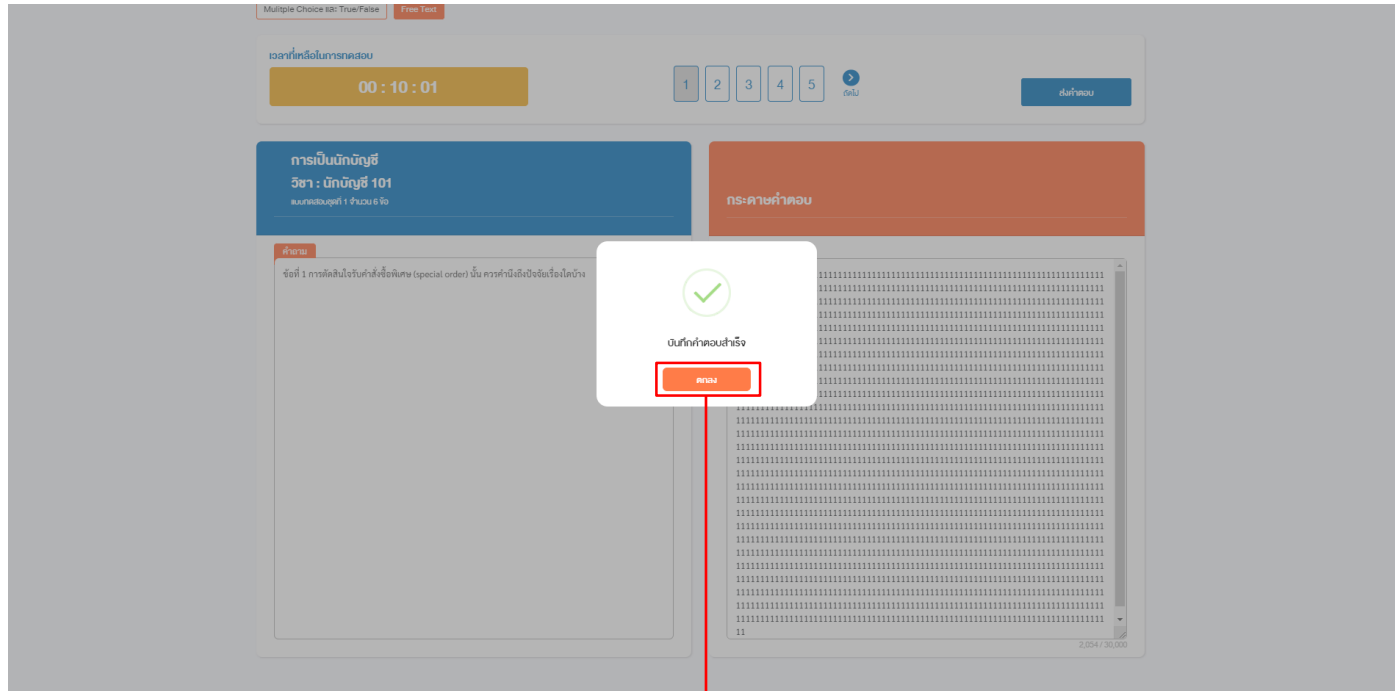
Mulitple Choice และ True/False
Free Text

เวลาที่เหลือในการทดสอบ
00 : 10 : 01

1 2 3 4 5
ถัดไป

ส่งคำตอบ

การเป็นนักบัญชี
วิชา : นักบัญชี 101
แบบทดสอบชุดที่ 1 จำนวน 6 ข้อ

คำถาม
ข้อที่ 1 การตัดสินใจรับคำสั่งซื้อพิเศษ (special order) นั้น ควรคำนึงถึงปัจจัยเรื่องใดบ้าง

กระดาษคำตอบ

บันทึกคำตอบสำเร็จ
ตกลง

1111111111111111111111111111111111111111111111111111111111111111
1111111111111111111111111111111111111111111111111111111111111111
1111111111111111111111111111111111111111111111111111111111111111
1111111111111111111111111111111111111111111111111111111111111111
1111111111111111111111111111111111111111111111111111111111111111
1111111111111111111111111111111111111111111111111111111111111111
1111111111111111111111111111111111111111111111111111111111111111
1111111111111111111111111111111111111111111111111111111111111111
1111111111111111111111111111111111111111111111111111111111111111
1111111111111111111111111111111111111111111111111111111111111111
1111111111111111111111111111111111111111111111111111111111111111
1111111111111111111111111111111111111111111111111111111111111111
1111111111111111111111111111111111111111111111111111111111111111
1111111111111111111111111111111111111111111111111111111111111111
1111111111111111111111111111111111111111111111111111111111111111
1111111111111111111111111111111111111111111111111111111111111111
1111111111111111111111111111111111111111111111111111111111111111
1111111111111111111111111111111111111111111111111111111111111111
1111111111111111111111111111111111111111111111111111111111111111
1111111111111111111111111111111111111111111111111111111111111111
1111111111111111111111111111111111111111111111111111111111111111
1111111111111111111111111111111111111111111111111111111111111111
1111111111111111111111111111111111111111111111111111111111111111
1111111111111111111111111111111111111111111111111111111111111111
1111111111111111111111111111111111111111111111111111111111111111
1111111111111111111111111111111111111111111111111111111111111111
1111111111111111111111111111111111111111111111111111111111111111
1111111111111111111111111111111111111111111111111111111111111111
11

2,054 / 30,000